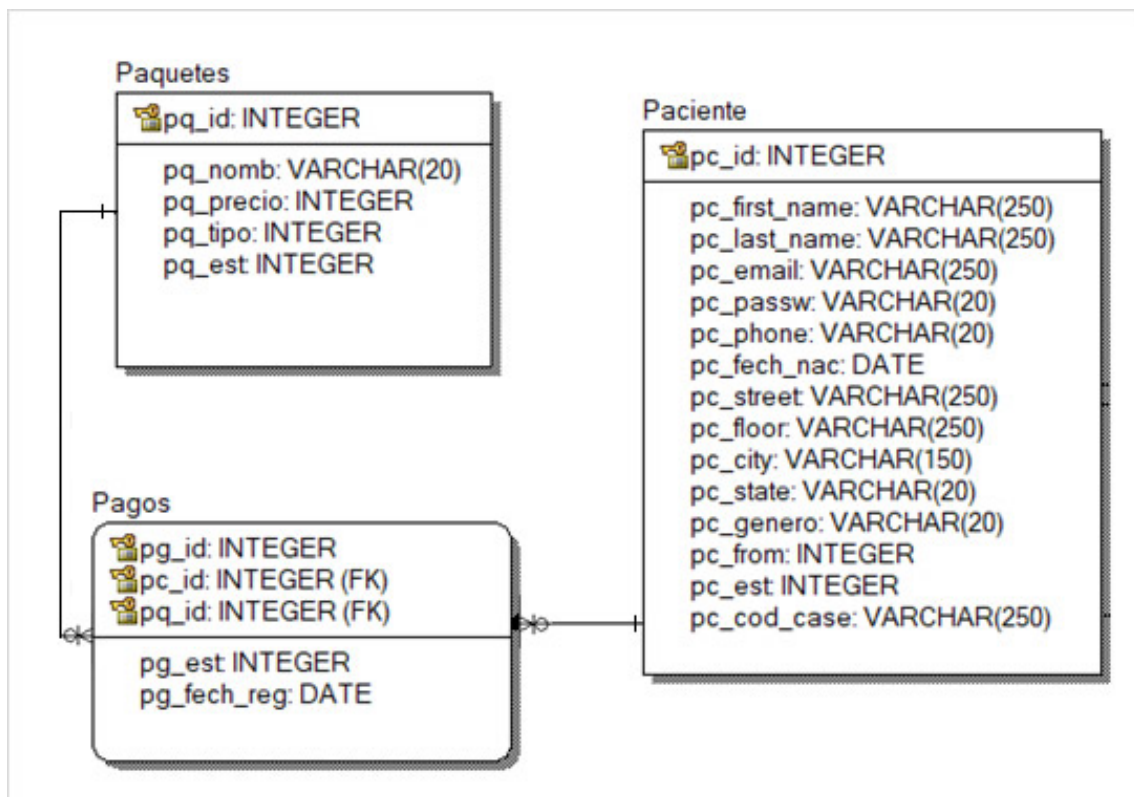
Paquetes

pq_id: INTEGER

pq_nomb: VARCHAR(20)
pq_precio: INTEGER
pq_tipo: INTEGER
pq_est: INTEGER

Paciente

pc_id: INTEGER

pc_first_name: VARCHAR(250)
pc_last_name: VARCHAR(250)
pc_email: VARCHAR(250)
pc_passw: VARCHAR(20)
pc_phone: VARCHAR(20)
pc_fech_nac: DATE
pc_street: VARCHAR(250)
pc_floor: VARCHAR(250)
pc_city: VARCHAR(150)
pc_state: VARCHAR(20)
pc_genero: VARCHAR(20)
pc_from: INTEGER
pc_est: INTEGER
pc_cod_case: VARCHAR(250)

Pagos

pg_id: INTEGER
pc_id: INTEGER (FK)
pq_id: INTEGER (FK)

pg_est: INTEGER
pg_fech_reg: DATE